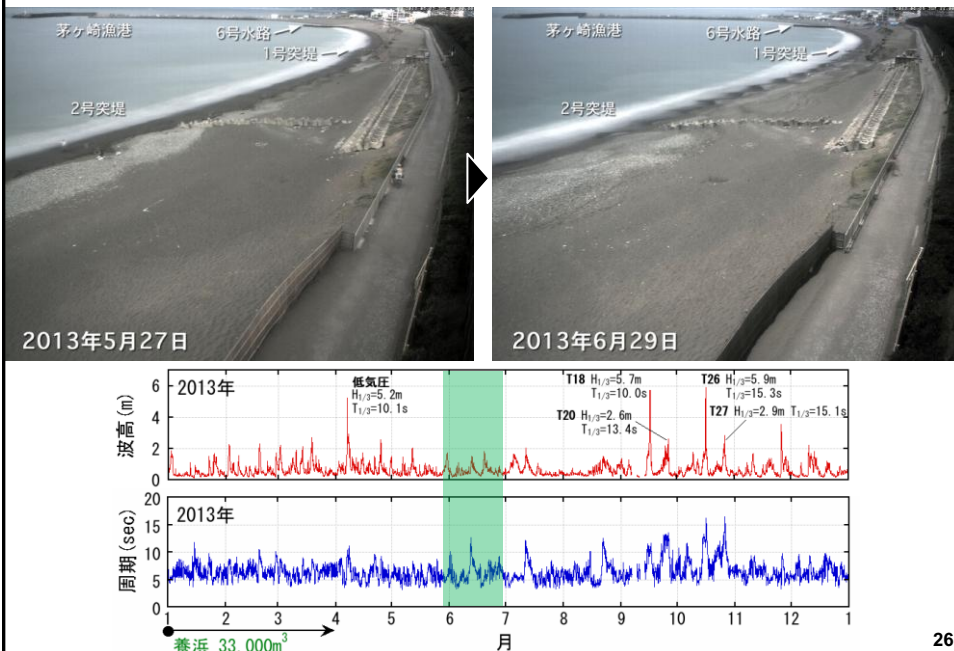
茅ヶ崎漁港
6号水路
1号突堤
2号突堤
2013年5月27日

茅ヶ崎漁港
6号水路
1号突堤
2号突堤
2013年6月29日

2013年
波高 (m)
6
4
2
0
低気圧
$H_{1/3}$=5.2m
$T_{1/3}$=10.1s
T18 $H_{1/3}$=5.7m
$T_{1/3}$=10.0s
T20 $H_{1/3}$=2.6m
$T_{1/3}$=13.4s
T26 $H_{1/3}$=5.9m
$T_{1/3}$=15.3s
T27 $H_{1/3}$=2.9m $T_{1/3}$=15.1s

2013年
周期 (sec)
20
15
10
5
0
1 2 3 4 5 6 7 8 9 10 11 12 1
月
養浜 33,000$m^3$

26